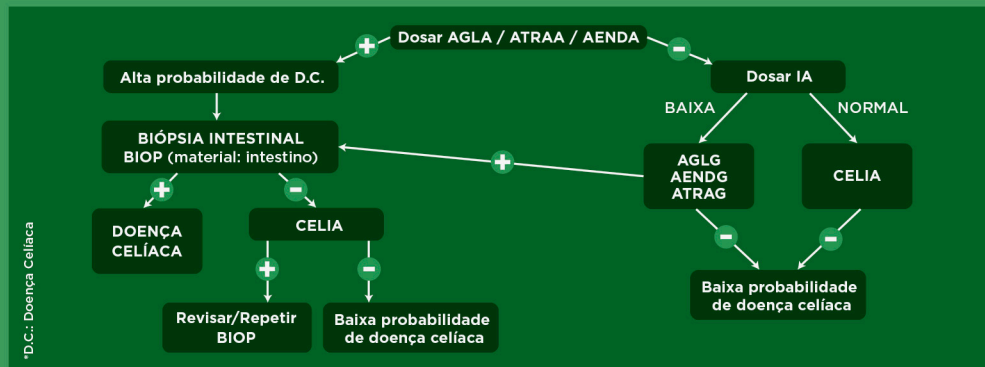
Dosar AGLA / ATRAA / AENDA

+

−

Alta probabilidade de D.C.

Dosar IA

BAIXA

NORMAL

BIÓPSIA INTESTINAL
BIOP (material: intestino)

+

AGLG
AENDG
ATRAG

CELIA

+

−

DOENÇA CELÍACA

CELIA

−

−

+

−

Baixa probabilidade de doença celíaca

Revisar/Repetir BIOP

Baixa probabilidade de doença celíaca

*D.C.: Doença Celíaca